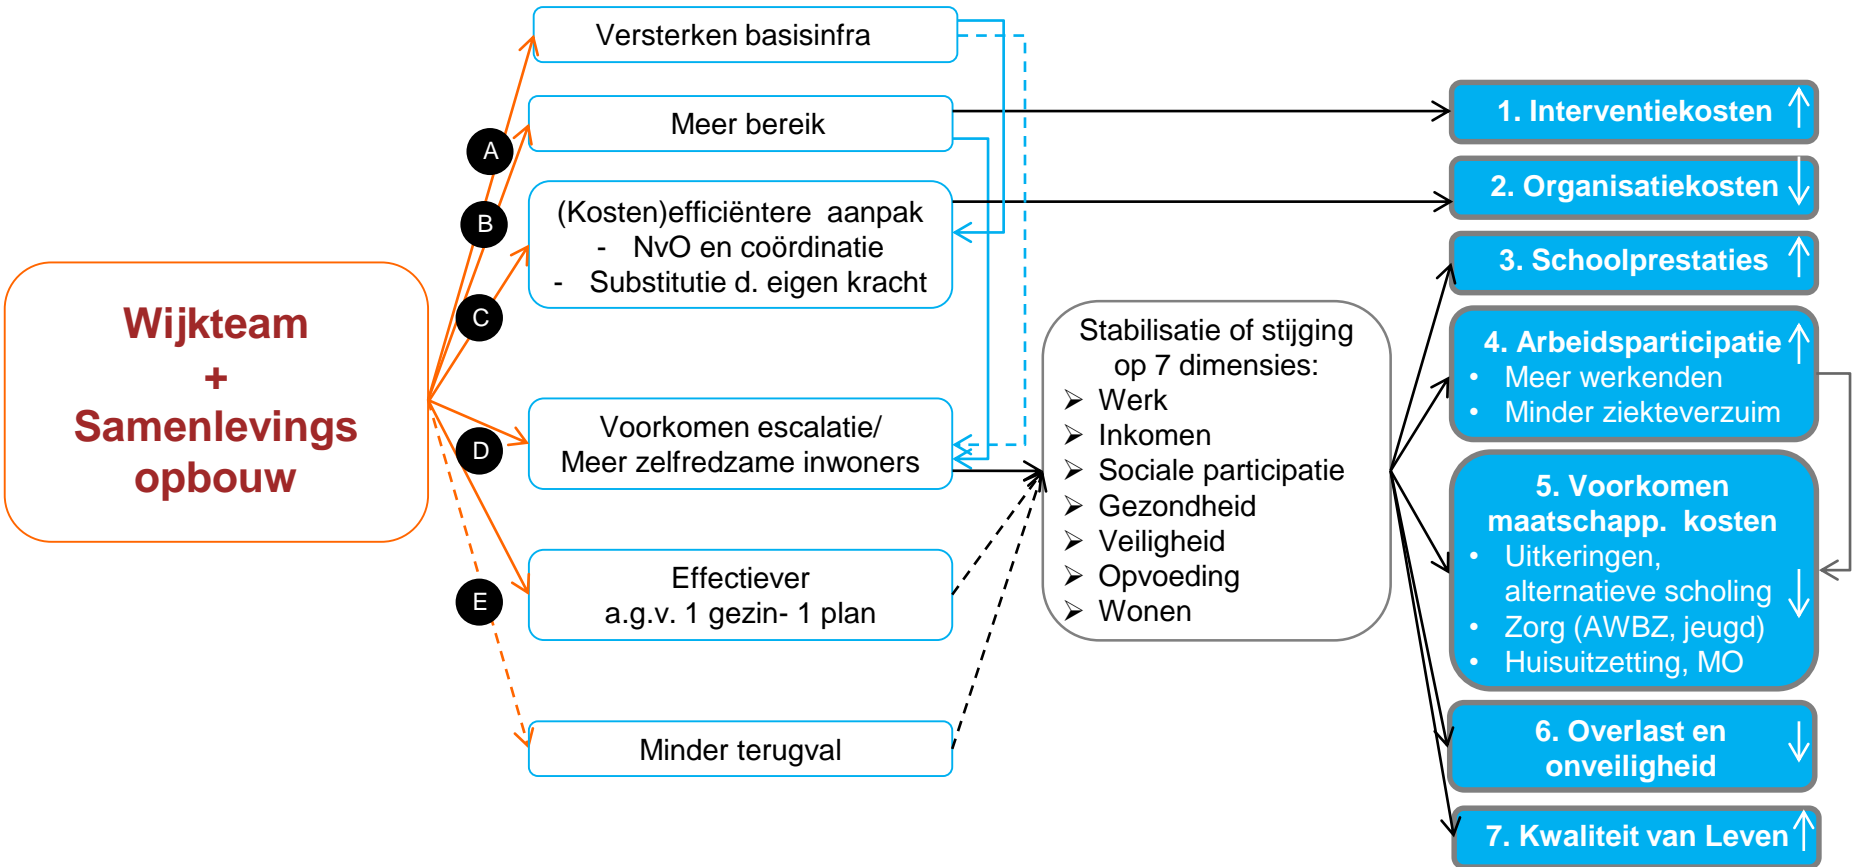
Wijkteam
+
Samenlevings opbouw

A

B

C

D

E

Versterken basisinfra

Meer bereik

(Kosten)efficiëntere aanpak
- NvO en coördinatie
- Substitutie d. eigen kracht

Voorkomen escalatie/
Meer zelfredzame inwoners

Effectiever
a.g.v. 1 gezin- 1 plan

Minder terugval

Stabilisatie of stijging op 7 dimensies:
➢ Werk
➢ Inkomen
➢ Sociale participatie
➢ Gezondheid
➢ Veiligheid
➢ Opvoeding
➢ Wonen

1. Interventiekosten ↑

2. Organisatiekosten ↓

3. Schoolprestaties ↑

4. Arbeidsparticipatie ↑
• Meer werkenden
• Minder ziekteverzuim

5. Voorkomen maatschapp. kosten
• Uitkeringen, alternatieve scholing ↓
• Zorg (AWBZ, jeugd)
• Huisuitzetting, MO

6. Overlast en onveiligheid ↓

7. Kwaliteit van Leven ↑